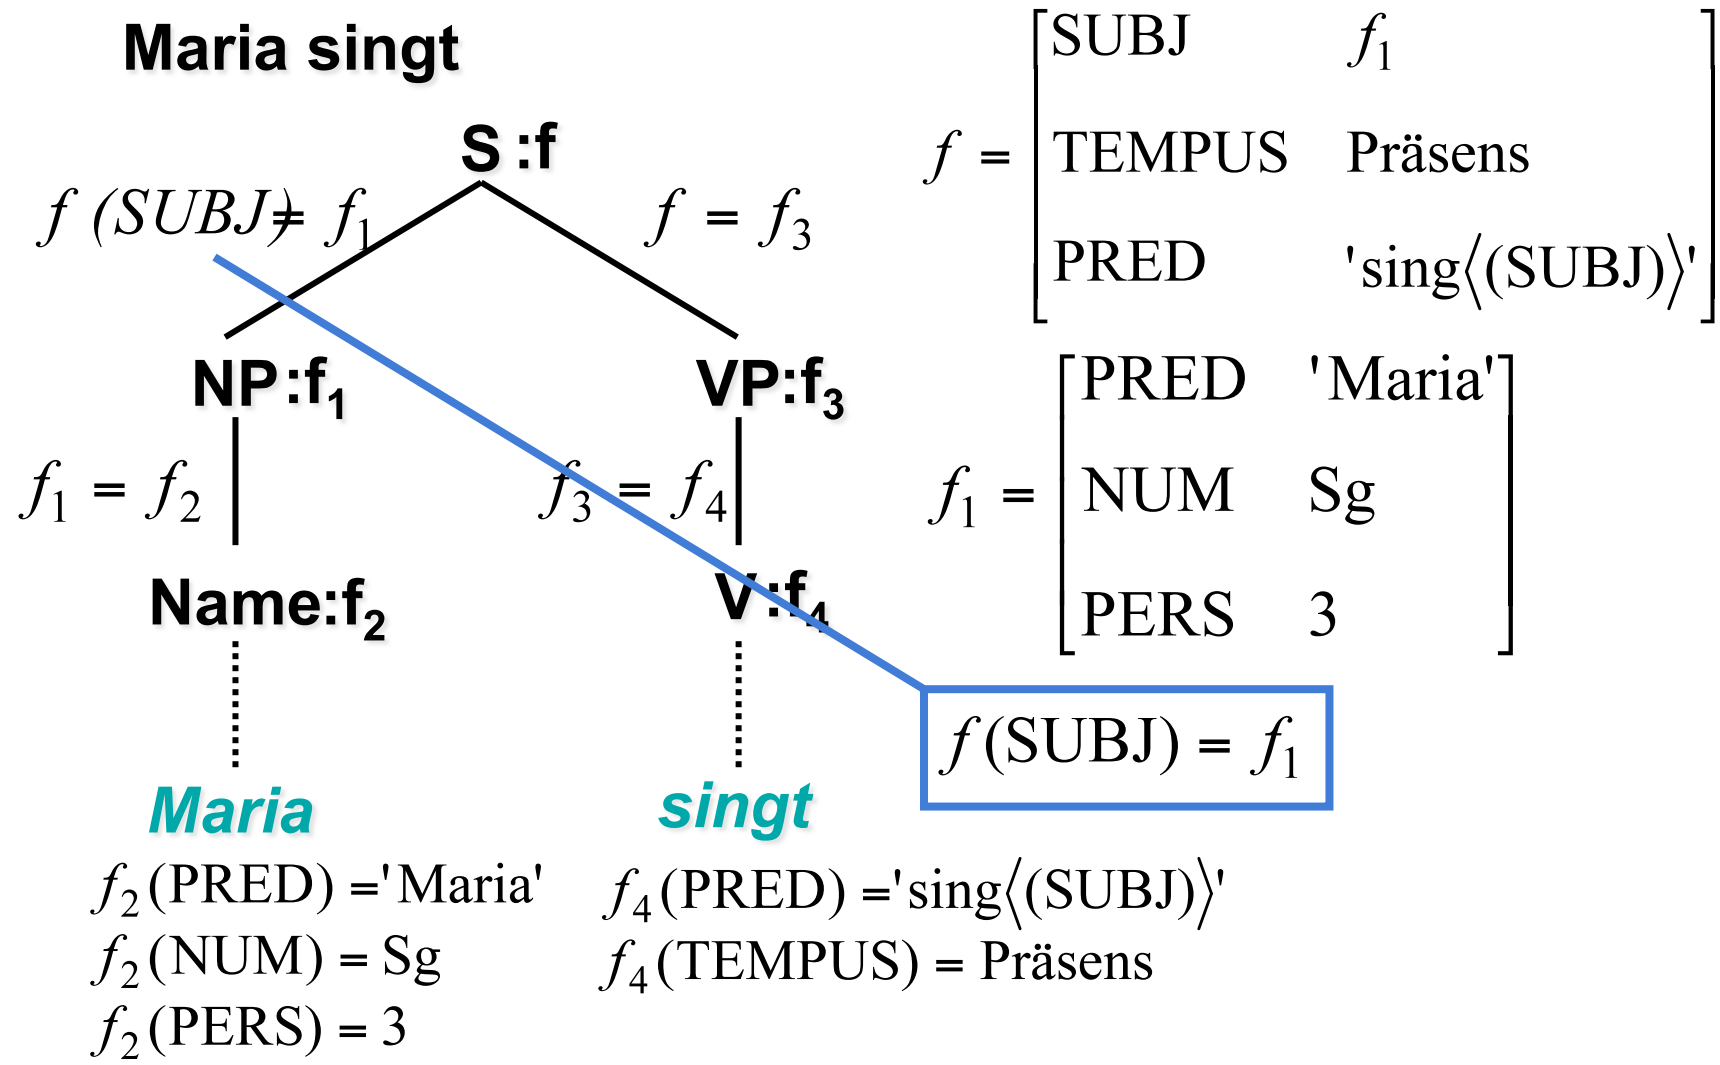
Maria singt

S :f

$f\ (SUBJ) = f_1$

$f = f_3$

NP:$f_1$

VP:$f_3$

$f_1 = f_2$

$f_3 = f_4$

Name:$f_2$

V:$f_4$

Maria

$f_2(\text{PRED}) = \text{'Maria'}$
$f_2(\text{NUM}) = \text{Sg}$
$f_2(\text{PERS}) = 3$

singt

$f_4(\text{PRED}) = \text{'sing}\langle(\text{SUBJ})\rangle\text{'}$
$f_4(\text{TEMPUS}) = \text{Präsens}$

$f = \begin{bmatrix} \text{SUBJ} & f_1 \\ \text{TEMPUS} & \text{Präsens} \\ \text{PRED} & \text{'sing}\langle(\text{SUBJ})\rangle\text{'} \end{bmatrix}$

$f_1 = \begin{bmatrix} \text{PRED} & \text{'Maria'} \\ \text{NUM} & \text{Sg} \\ \text{PERS} & 3 \end{bmatrix}$

$f(\text{SUBJ}) = f_1$